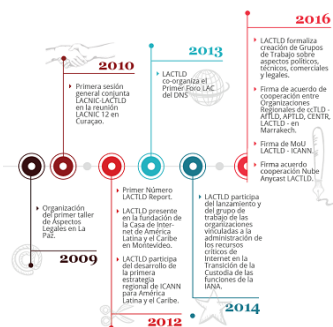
2016

LACTLD formaliza creación de Grupos de Trabajo sobre aspectos políticos, técnicos, comerciales y legales.

Firma de acuerdo de cooperación entre Organizaciones Regionales de ccTLD - AfTLD, APTLD, CENTR, LACTLD - en Marrakech.

Firma de MoU LACTLD - ICANN.

Firma acuerdo cooperación Nube Anycast LACTLD.

2013

LACTLD co-organiza el Primer Foro LAC del DNS

2010

Primera sesión general conjunta LACNIC-LACTLD en la reunión LACNIC 12 en Curaçao.

Organización del primer taller de Aspectos Legales en La Paz.

2009

Primer Número LACTLD Report.

LACTLD presente en la fundación de la Casa de Internet de América Latina y el Caribe en Montevideo.

LACTLD participa del desarrollo de la primera estrategia regional de ICANN para América Latina y el Caribe.

2012

LACTLD participa del lanzamiento y del grupo de trabajo de las organizaciones vinculadas a la administración de los recursos críticos de Internet en la Transición de la Custodia de las funciones de la IANA.

2014